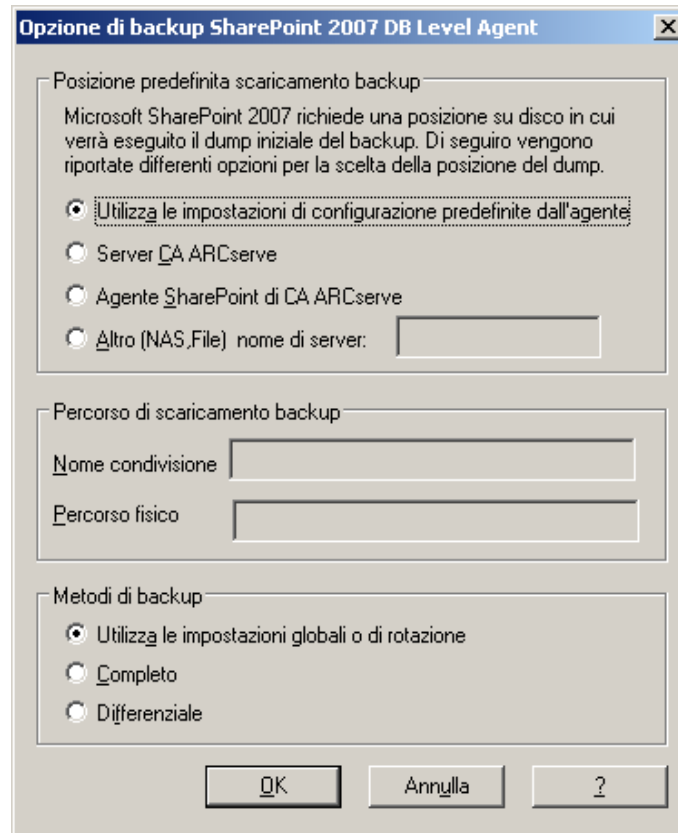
Opzione di backup SharePoint 2007 DB Level Agent

X

Posizione predefinita scaricamento backup

Microsoft SharePoint 2007 richiede una posizione su disco in cui verrà eseguito il dump iniziale del backup. Di seguiro vengono riportate differenti opzioni per la scelta della posizione del dump.

Utilizza le impostazioni di configurazione predefinite dall'agente

Server CA ARCserve

Agente SharePoint di CA ARCserve

Altro (NAS,File) nome di server:

Percorso di scaricamento backup

Nome condivisione

Percorso fisico

Metodi di backup

Utilizza le impostazioni globali o di rotazione

Completo

Differenziale

OK

Annulla

?